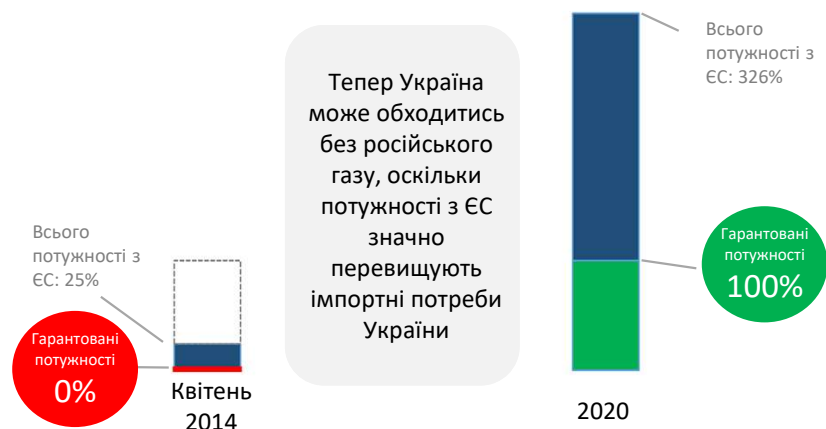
Всього потужності з ЄС: 25%

Гарантовані потужності
0%

Квітень 2014

Тепер Україна може обходитись без російського газу, оскільки потужності з ЄС значно перевищують імпортні потреби України

Всього потужності з ЄС: 326%

Гарантовані потужності
100%

2020